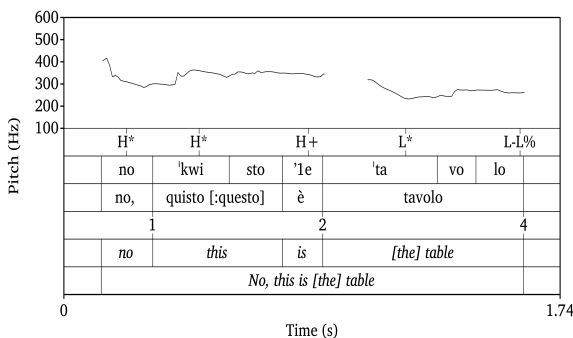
600
500
400
300
200
100

Pitch (Hz)

| H* | H* | | H+ | L* | | L-L% |
|---|---|---|---|---|---|---|
| no | ˈkwi | sto | ʼle | ˈta | vo | lo |
| no, | quisto [:questo] | | è | tavolo | | |
| 1 | | | 2 | | | 4 |
| no | this | | is | [the] table | | |
| No, this is [the] table | | | | | | |

0
Time (s)
1.74